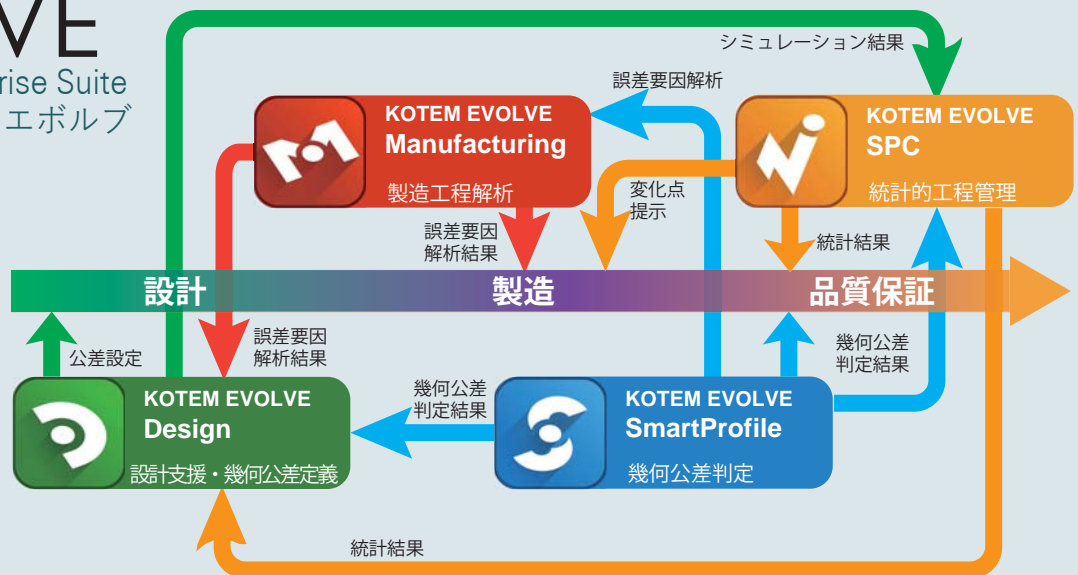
VE
rise Suite
エボルブ

シミュレーション結果

誤差要因解析

KOTEM EVOLVE
Manufacturing
製造工程解析

KOTEM EVOLVE
SPC
統計的工程管理

変化点
提示

誤差要因
解析結果

統計結果

設計
製造
品質保証

公差設定

誤差要因
解析結果

幾何公差
判定結果

KOTEM EVOLVE
Design
設計支援・幾何公差定義

幾何公差
判定結果

KOTEM EVOLVE
SmartProfile
幾何公差判定

統計結果